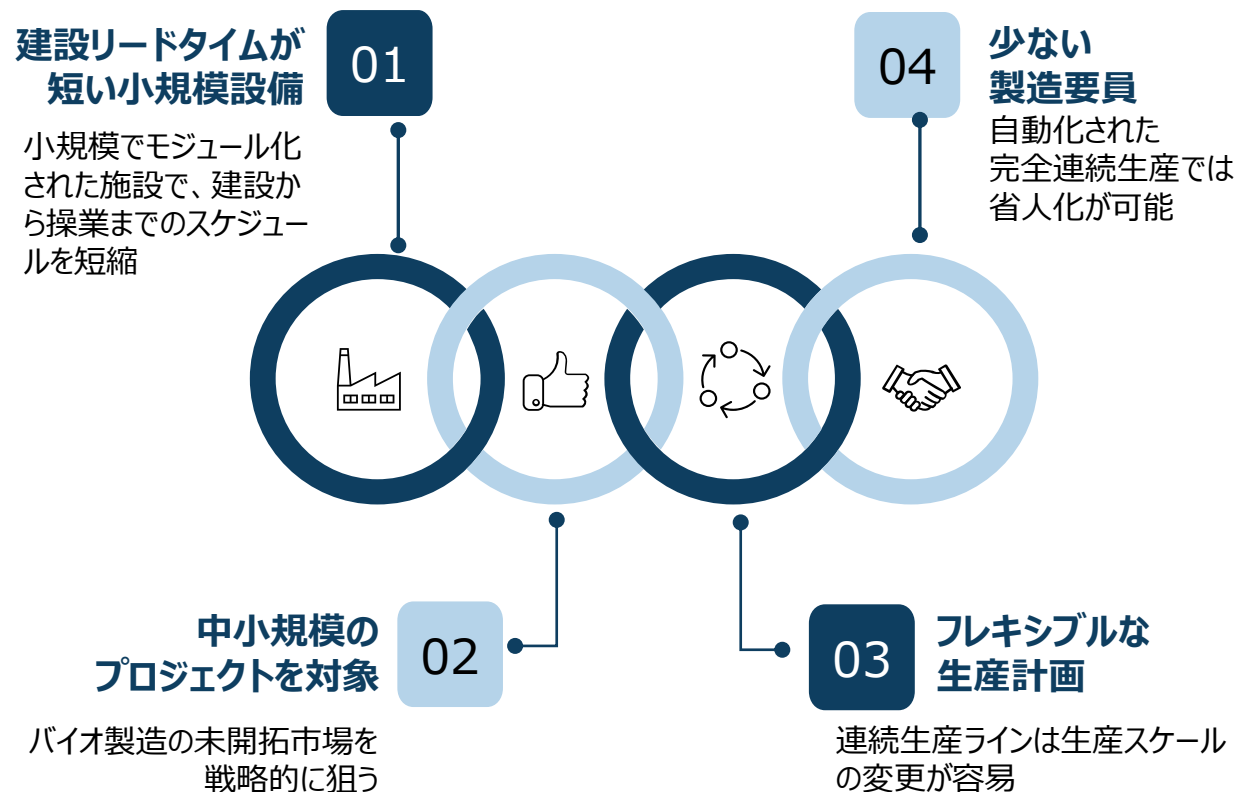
建設リードタイムが短い小規模設備

01

小規模でモジュール化された施設で、建設から操業までのスケジュールを短縮

04

少ない製造要員

自動化された完全連続生産では省人化が可能

中小規模のプロジェクトを対象

02

バイオ製造の未開拓市場を戦略的に狙う

03

フレキシブルな生産計画

連続生産ラインは生産スケールの変更が容易